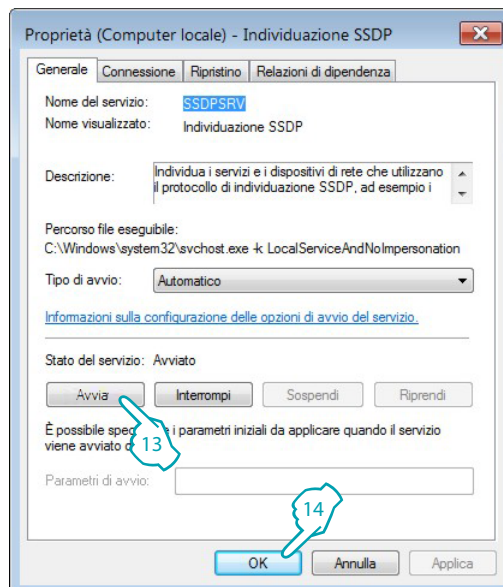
Proprietà (Computer locale) - Individuazione SSDP

Generale | Connessione | Ripristino | Relazioni di dipendenza

Nome del servizio: SSDPSRV

Nome visualizzato: Individuazione SSDP

Descrizione: Individua i servizi e i dispositivi di rete che utilizzano il protocollo di individuazione SSDP, ad esempio i

Percorso file eseguibile:
C:\Windows\system32\svchost.exe -k LocalServiceAndNoImpersonation

Tipo di avvio: Automatico

Informazioni sulla configurazione delle opzioni di avvio del servizio.

Stato del servizio: Avviato

Avvia | Interrompi | Sospendi | Riprendi

È possibile spec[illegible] i parametri iniziali da applicare quando il servizio viene avviato d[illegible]

13

Parametri di avvio:

14

OK | Annulla | Applica